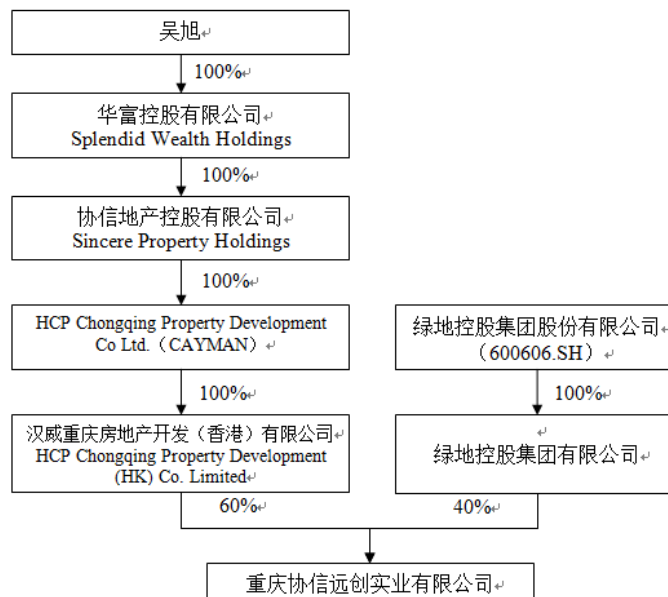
吴旭

100%

华富控股有限公司
Splendid Wealth Holdings

100%

协信地产控股有限公司
Sincere Property Holdings

100%

HCP Chongqing Property Development Co Ltd.（CAYMAN）

100%

汉威重庆房地产开发（香港）有限公司
HCP Chongqing Property Development (HK) Co. Limited

绿地控股集团股份有限公司
（600606.SH）

100%

绿地控股集团有限公司

60%

40%

重庆协信远创实业有限公司